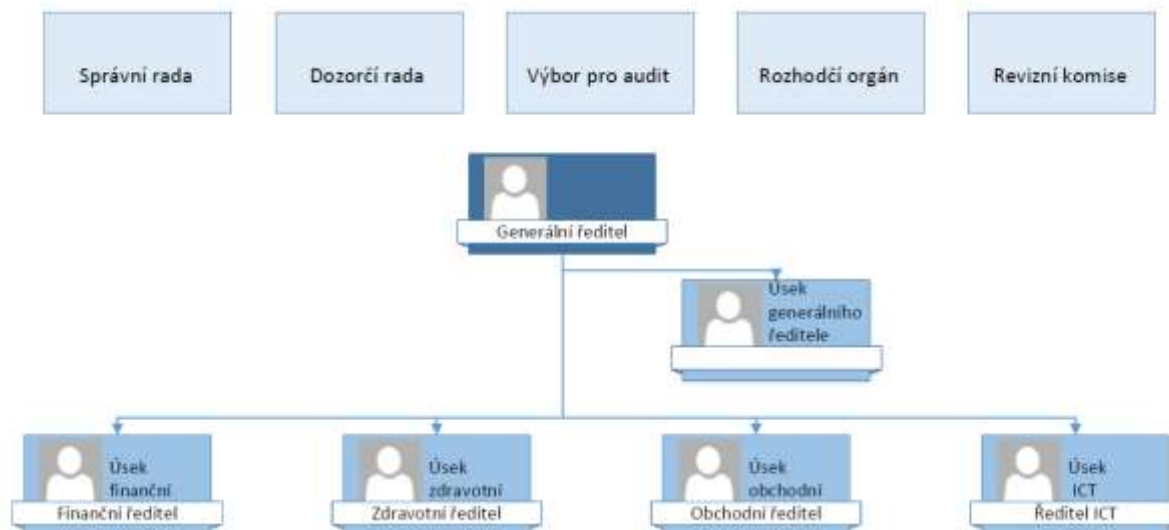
Správní rada

Dozorčí rada

Výbor pro audit

Rozhodčí orgán

Revizní komise

Generální ředitel

Úsek generálního ředitele

Úsek finanční

Finanční ředitel

Úsek zdravotní

Zdravotní ředitel

Úsek obchodní

Obchodní ředitel

Úsek ICT

Ředitel ICT